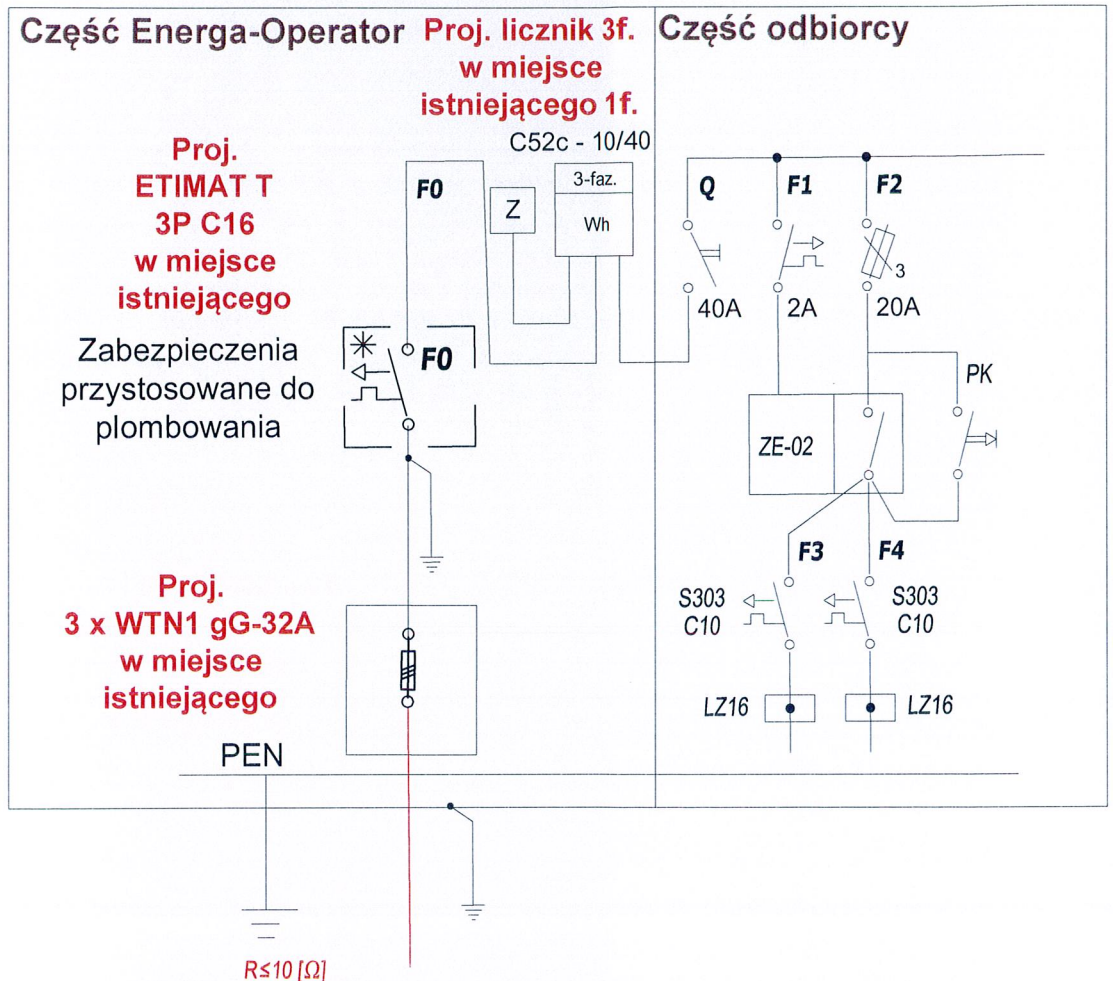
Część Energa-Operator

Proj. licznik 3f. w miejsce istniejącego 1f.

Część odbiorcy

C52c - 10/40

Proj. ETIMAT T 3P C16 w miejsce istniejącego

F0

Z

3-faz.

Wh

Q

F1

F2

3

40A

2A

20A

Zabezpieczenia przystosowane do plombowania

F0

PK

ZE-02

F3

F4

S303 C10

S303 C10

Proj. 3 x WTN1 gG-32A w miejsce istniejącego

LZ16

LZ16

PEN

R≤10 [Ω]